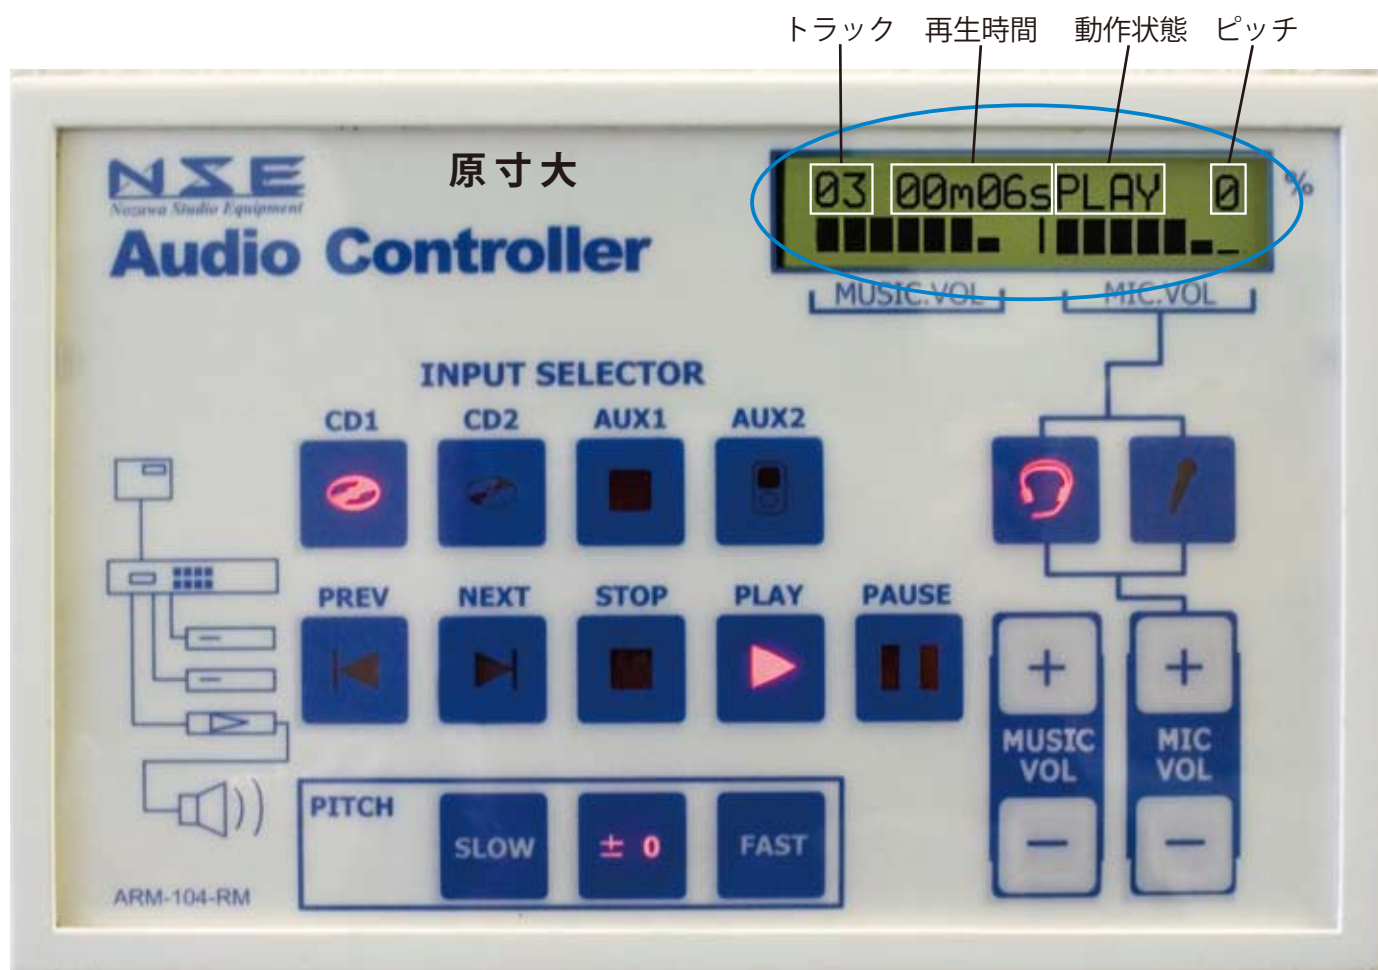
トラック　再生時間　動作状態　ピッチ

NSE
Nozawa Studio Equipment
Audio Controller

原寸大

03 00m06s PLAY 0 %

MUSIC.VOL　MIC.VOL

INPUT SELECTOR

CD1　CD2　AUX1　AUX2

PREV　NEXT　STOP　PLAY　PAUSE

PITCH　SLOW　± 0　FAST

+
MUSIC VOL
−

+
MIC VOL
−

ARM-104-RM